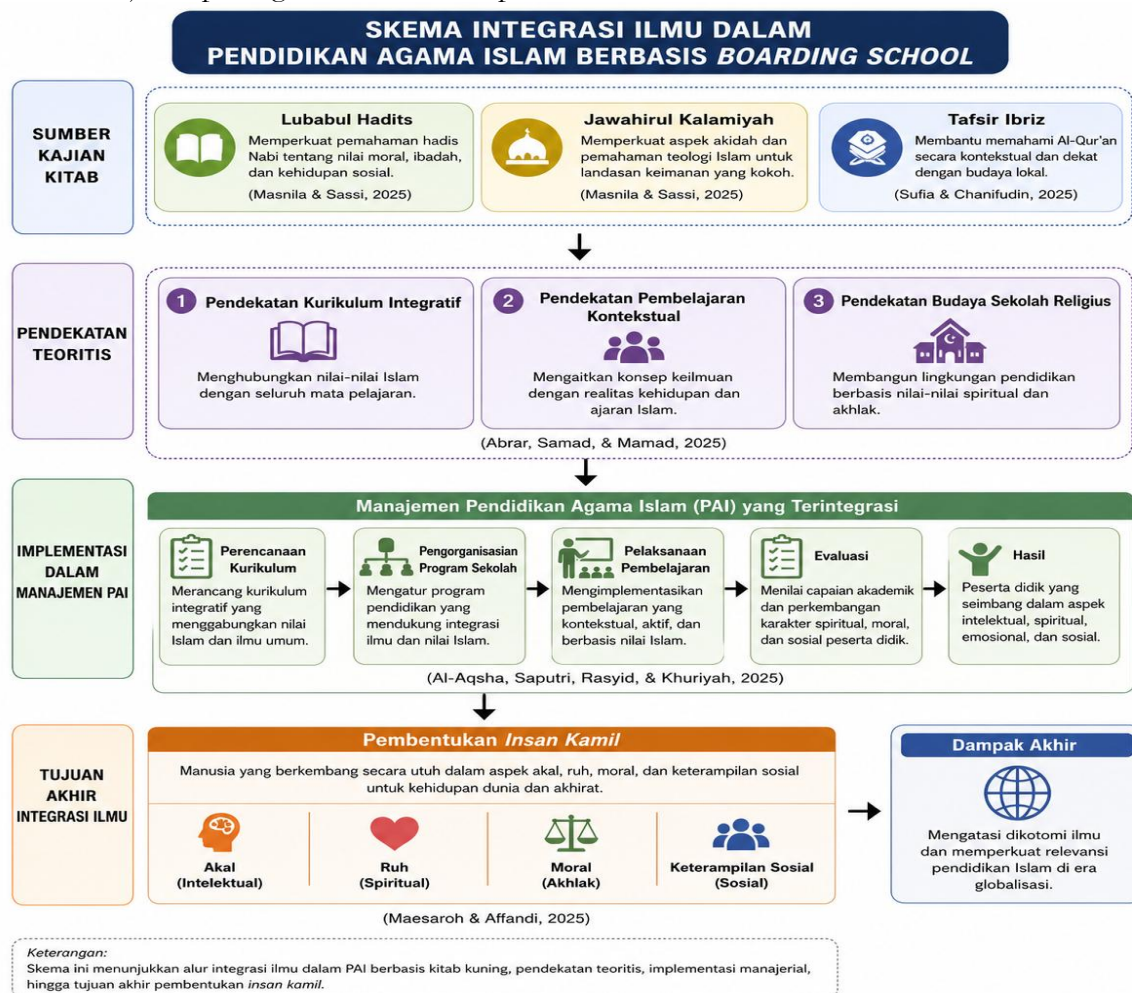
SKEMA INTEGRASI ILMU DALAM PENDIDIKAN AGAMA ISLAM BERBASIS *BOARDING SCHOOL*

SUMBER KAJIAN KITAB

Lubabul Hadits
Memperkuat pemahaman hadis Nabi tentang nilai moral, ibadah, dan kehidupan sosial.
(Masnila & Sassi, 2025)

Jawahirul Kalamiyah
Memperkuat aspek akidah dan pemahaman teologi Islam untuk landasan keimanan yang kokoh.
(Masnila & Sassi, 2025)

Tafsir Ibriz
Membantu memahami Al-Qur'an secara kontekstual dan dekat dengan budaya lokal.
(Sufia & Chanifudin, 2025)

PENDEKATAN TEORITIS

1 Pendekatan Kurikulum Integratif
Menghubungkan nilai-nilai Islam dengan seluruh mata pelajaran.

2 Pendekatan Pembelajaran Kontekstual
Mengaitkan konsep keilmuan dengan realitas kehidupan dan ajaran Islam.

3 Pendekatan Budaya Sekolah Religius
Membangun lingkungan pendidikan berbasis nilai-nilai spiritual dan akhlak.

(Abrar, Samad, & Mamad, 2025)

IMPLEMENTASI DALAM MANAJEMEN PAI

Manajemen Pendidikan Agama Islam (PAI) yang Terintegrasi

Perencanaan Kurikulum
Merancang kurikulum integratif yang menggabungkan nilai Islam dan ilmu umum.

Pengorganisasian Program Sekolah
Mengatur program pendidikan yang mendukung integrasi ilmu dan nilai Islam.

Pelaksanaan Pembelajaran
Mengimplementasikan pembelajaran yang kontekstual, aktif, dan berbasis nilai Islam.

Evaluasi
Menilai capaian akademik dan perkembangan karakter spiritual, moral, dan sosial peserta didik.

Hasil
Peserta didik yang seimbang dalam aspek intelektual, spiritual, emosional, dan sosial.

(Al-Aqsha, Saputri, Rasyid, & Khuriyah, 2025)

TUJUAN AKHIR INTEGRASI ILMU

Pembentukan *Insan Kamil*
Manusia yang berkembang secara utuh dalam aspek akal, ruh, moral, dan keterampilan sosial untuk kehidupan dunia dan akhirat.

Akal (Intelektual)
Ruh (Spiritual)
Moral (Akhlak)
Keterampilan Sosial (Sosial)

(Maesaroh & Affandi, 2025)

Dampak Akhir
Mengatasi dikotomi ilmu dan memperkuat relevansi pendidikan Islam di era globalisasi.

*Keterangan:*
Skema ini menunjukkan alur integrasi ilmu dalam PAI berbasis kitab kuning, pendekatan teoritis, implementasi manajerial, hingga tujuan akhir pembentukan *insan kamil*.